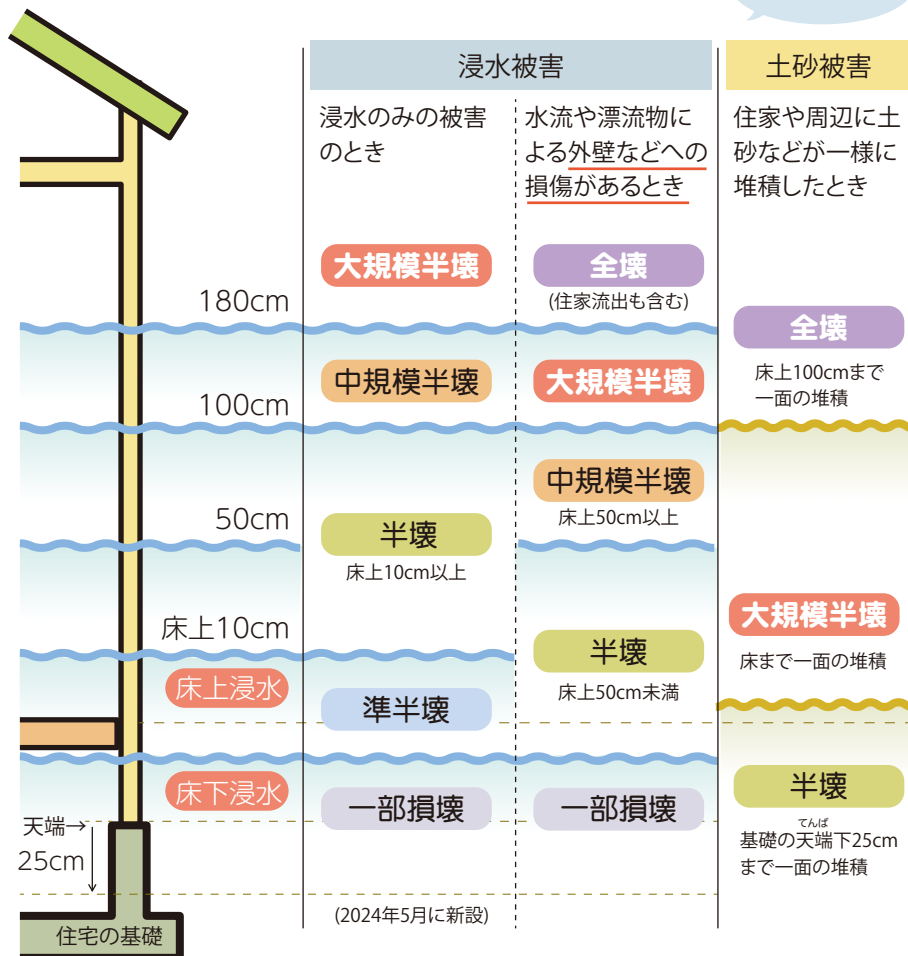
浸水被害

浸水のみの被害のとき

水流や漂流物による外壁などへの損傷があるとき

土砂被害

住家や周辺に土砂などが一様に堆積したとき

大規模半壊

全壊
(住家流出も含む)

180cm

全壊
床上100cmまで一面の堆積

中規模半壊

大規模半壊

100cm

中規模半壊
床上50cm以上

50cm

半壊
床上10cm以上

床上10cm

大規模半壊
床まで一面の堆積

半壊
床上50cm未満

床上浸水

準半壊

床下浸水

一部損壊

一部損壊

半壊
基礎の天端下25cmまで一面の堆積

てんば

天端→
25cm

住宅の基礎

(2024年5月に新設)